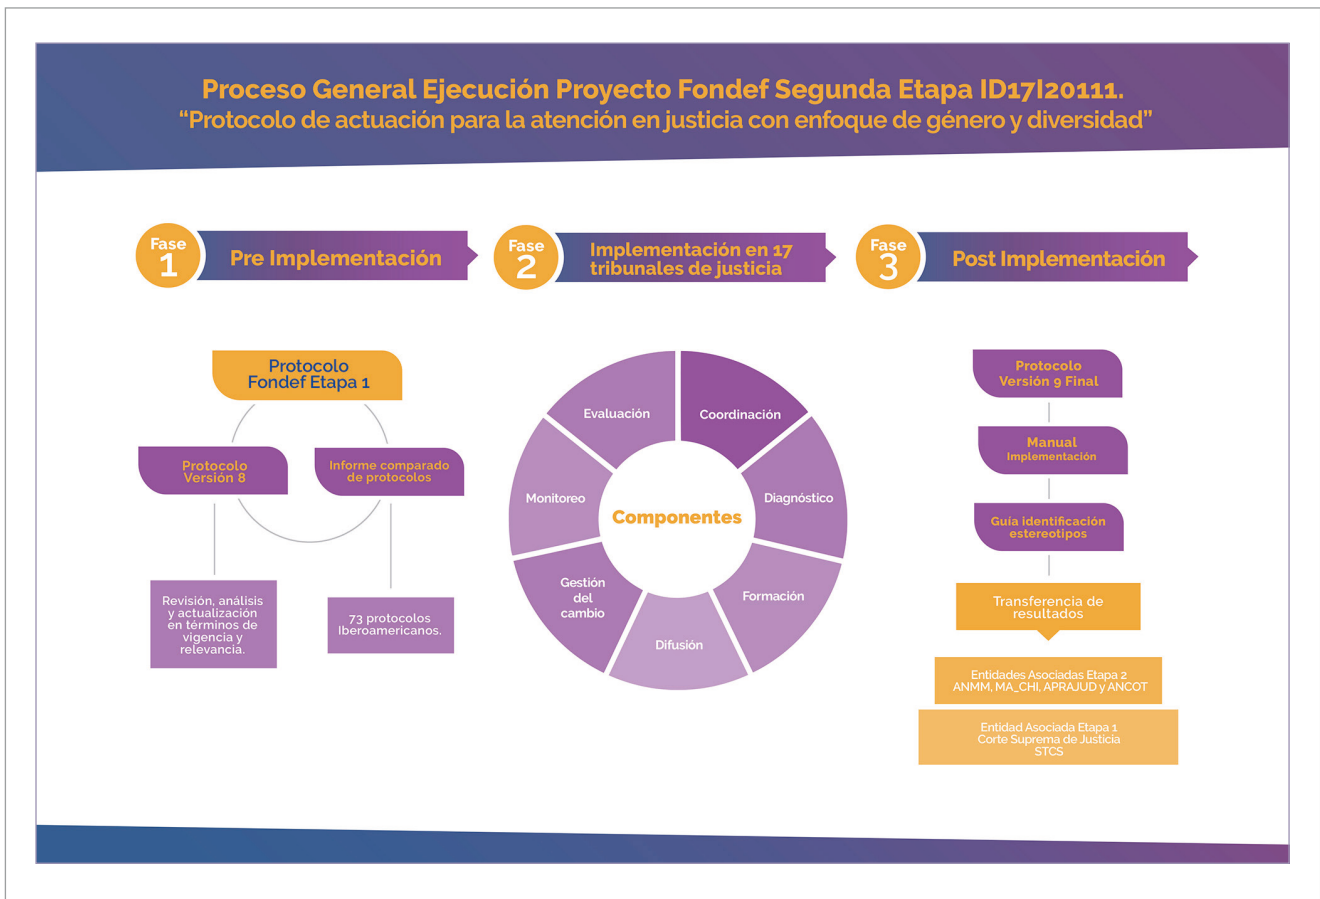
Proceso General Ejecución Proyecto Fondef Segunda Etapa ID17I20111.
“Protocolo de actuación para la atención en justicia con enfoque de género y diversidad”

Fase 1 Pre Implementación

Fase 2 Implementación en 17 tribunales de justicia

Fase 3 Post Implementación

Protocolo Fondef Etapa 1

Protocolo Versión 8

Informe comparado de protocolos

Revisión, análisis y actualización en términos de vigencia y relevancia.

73 protocolos Iberoamericanos.

Componentes

Evaluación

Coordinación

Diagnóstico

Formación

Difusión

Gestión del cambio

Monitoreo

Protocolo Versión 9 Final

Manual Implementación

Guía identificación estereotipos

Transferencia de resultados

Entidades Asociadas Etapa 2
ANMM, MA_CHI, APRAJUD y ANCOT

Entidad Asociada Etapa 1
Corte Suprema de Justicia
STCS